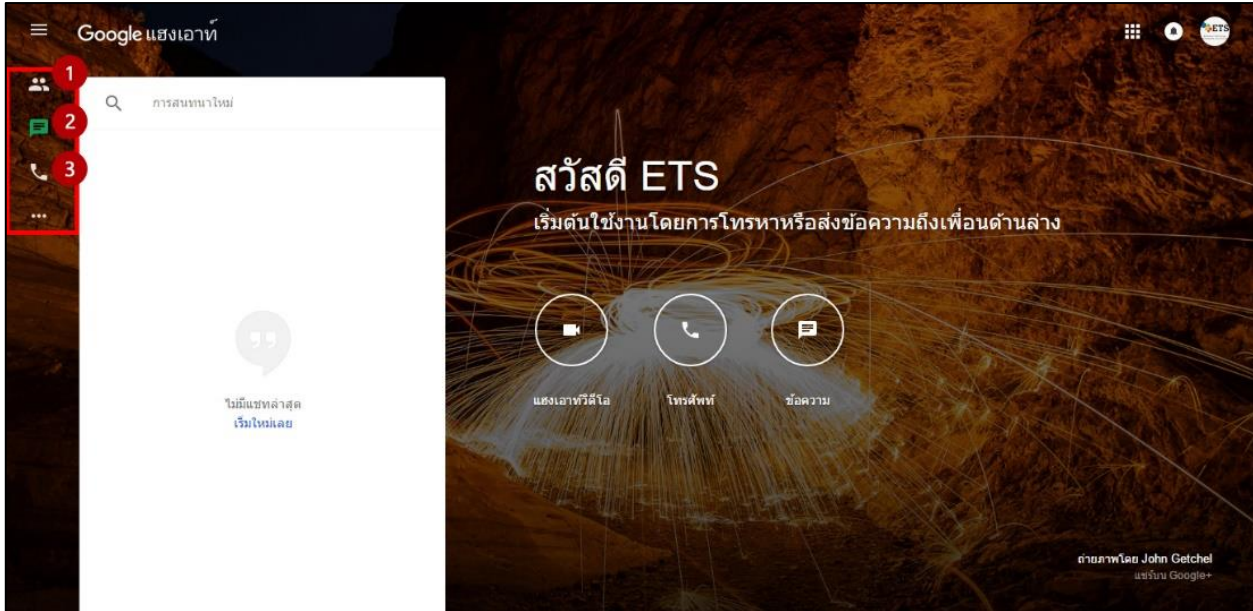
Google แฮงเอาท์

1
2
3
...

การสนทนาใหม่

ไม่มีแชทล่าสุด
เริ่มใหม่เลย

สวัสดี ETS
เริ่มต้นใช้งานโดยการโทรหาหรือส่งข้อความถึงเพื่อนด้านล่าง

แฮงเอาท์วิดีโอ
โทรศัพท์
ข้อความ

ถ่ายภาพโดย John Getchel
แชร์บน Google+

ETS